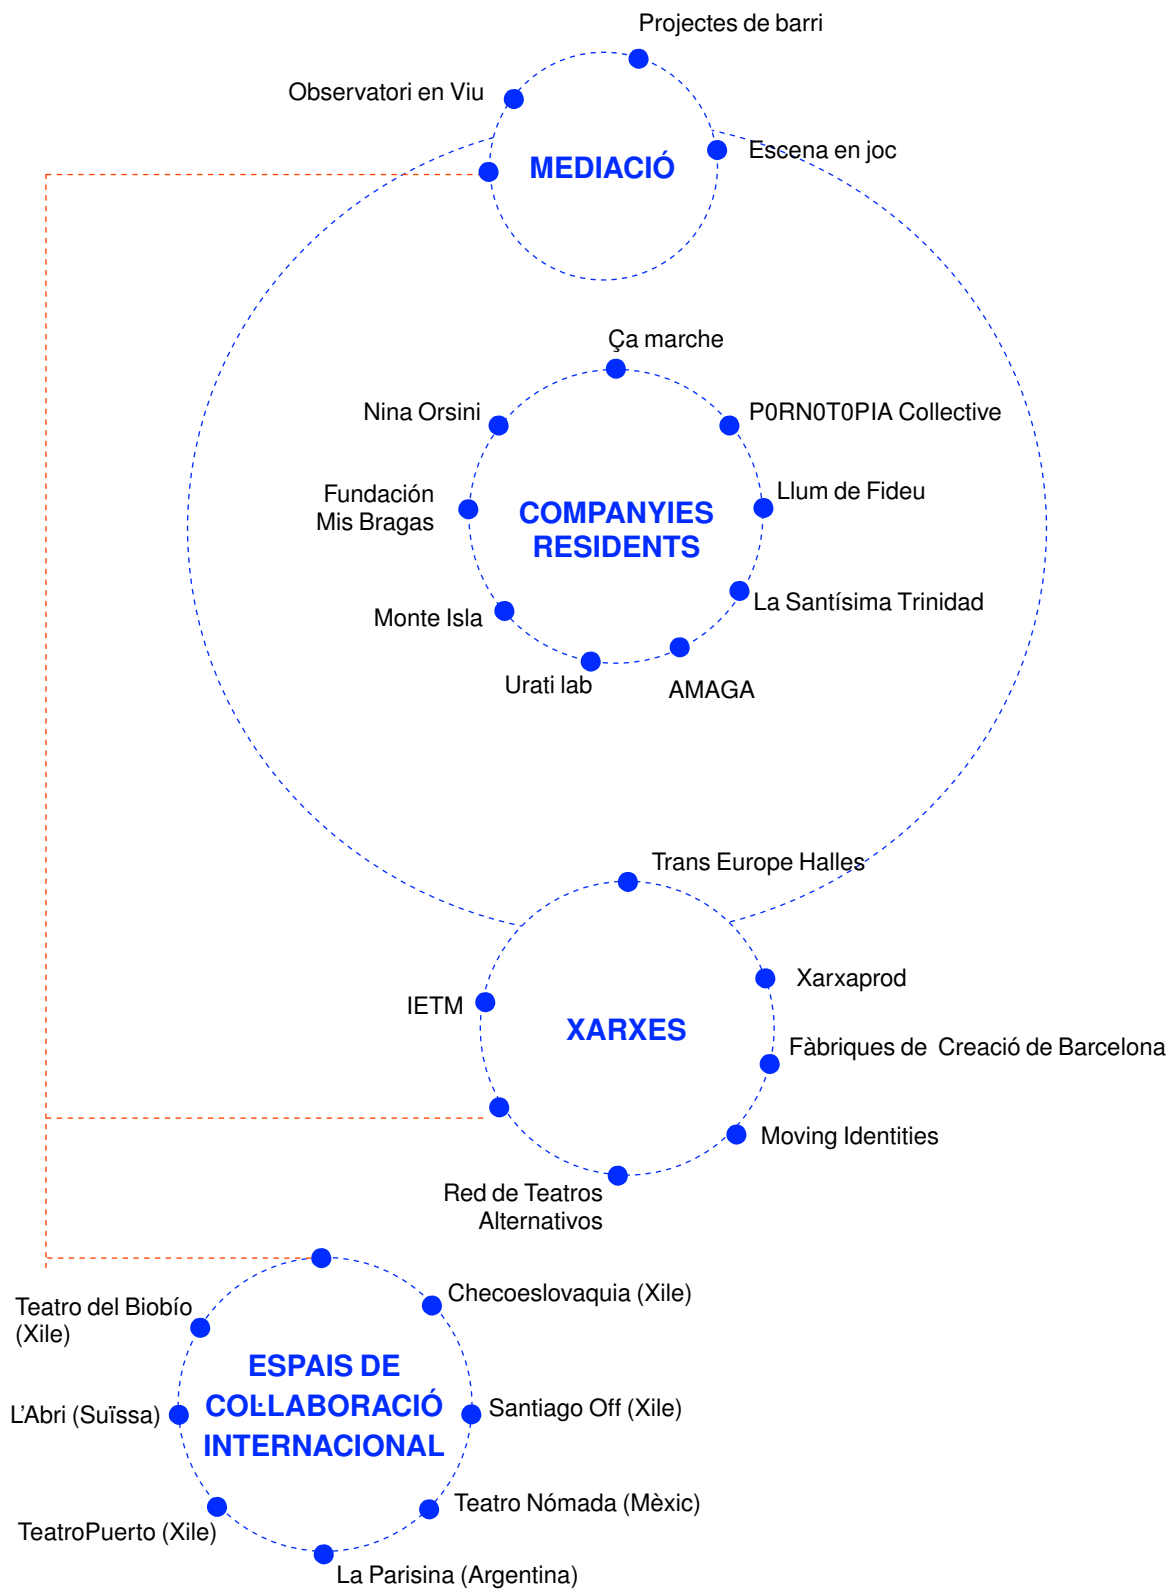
Projectes de barri
Observatori en Viu
MEDIACIÓ
Escena en joc

Ça marche
Nina Orsini
P0RN0T0PIA Collective
Fundación Mis Bragas
COMPANYIES RESIDENTS
Llum de Fideu
La Santísima Trinidad
Monte Isla
Urati lab
AMAGA

Trans Europe Halles
Xarxaprod
IETM
XARXES
Fàbriques de Creació de Barcelona
Moving Identities
Red de Teatros Alternativos

Checoeslovaquia (Xile)
Teatro del Biobío (Xile)
ESPAIS DE COL·LABORACIÓ INTERNACIONAL
L'Abri (Suïssa)
Santiago Off (Xile)
Teatro Nómada (Mèxic)
TeatroPuerto (Xile)
La Parisina (Argentina)